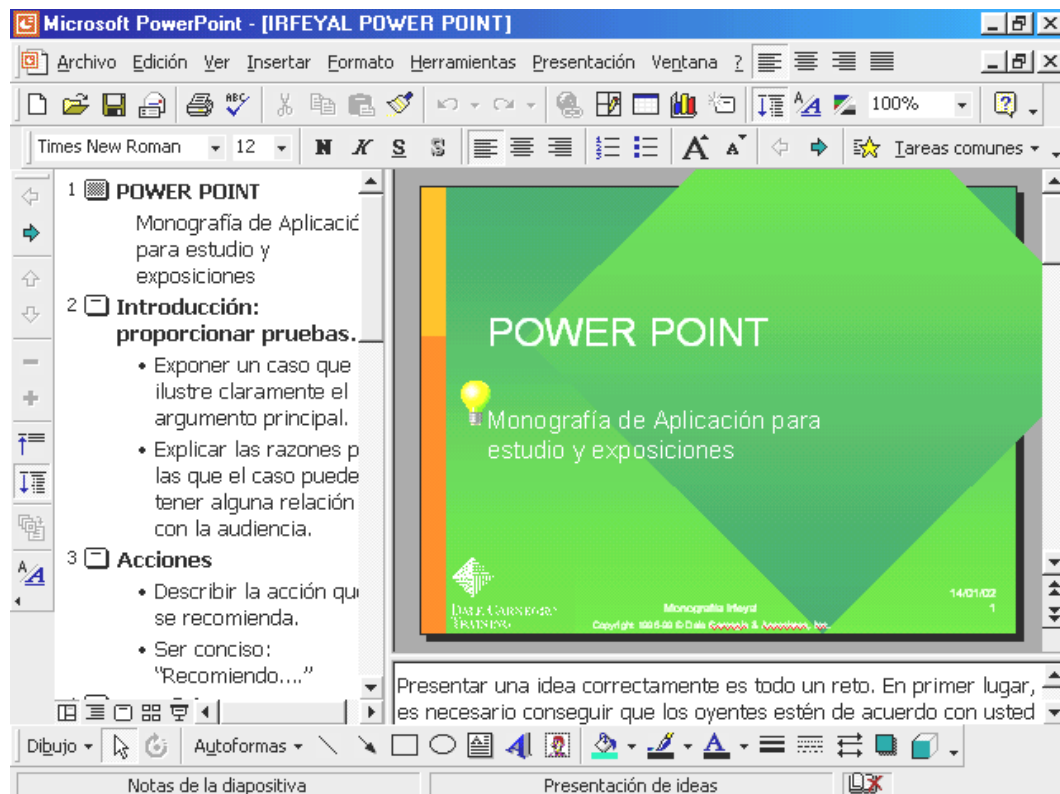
Microsoft PowerPoint - [IRFEYAL POWER POINT]

Archivo Edición Ver Insertar Formato Herramientas Presentación Ventana ?

100%

Times New Roman 12 N K S S Tareas comunes

1 POWER POINT
Monografía de Aplicació para estudio y exposiciones
2 Introducción: proporcionar pruebas.
• Exponer un caso que ilustre claramente el argumento principal.
• Explicar las razones p las que el caso puede tener alguna relación con la audiencia.
3 Acciones
• Describir la acción qu se recomienda.
• Ser conciso: "Recomiendo...."

POWER POINT

Monografía de Aplicación para estudio y exposiciones

Dale Carnegie Training

Monografía Irfeyal

Copyright 1996-99 © Dale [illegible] & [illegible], Inc.

14/01/02
1

Presentar una idea correctamente es todo un reto. En primer lugar, es necesario conseguir que los oyentes estén de acuerdo con usted

Dibujo Autoformas

Notas de la diapositiva
Presentación de ideas